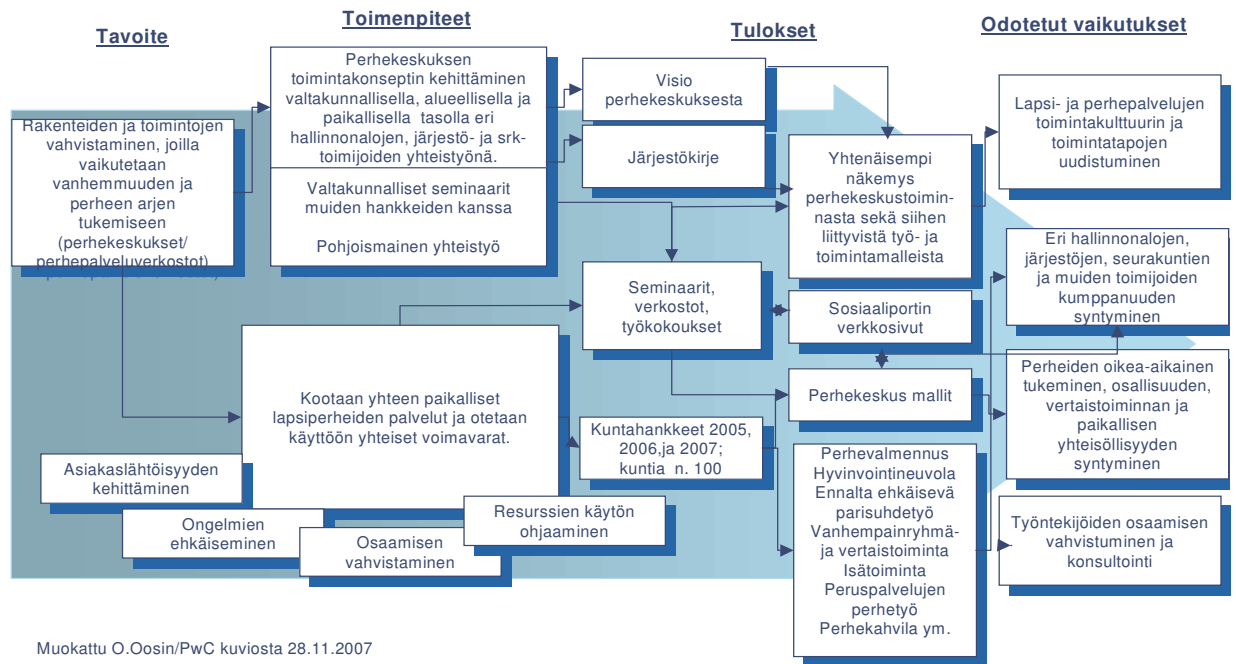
Tavoite

Toimenpiteet

Tulokset

Odotetut vaikutukset

Rakenteiden ja toimintojen vahvistaminen, joilla vaikutetaan vanhemmuuden ja perheen arjen tukemiseen (perhekeskukset/ perhepalveluverkostot)

Perhekeskuksen toimintakonseptin kehittäminen valtakunnallisella, alueellisella ja paikallisella tasolla eri hallinnonalojen, järjestö- ja srk-toimijoiden yhteistyönä.

Valtakunnalliset seminaarit muiden hankkeiden kanssa

Pohjoismainen yhteistyö

Visio perhekeskuksesta

Järjestökirje

Yhtenäisempi näkemys perhekeskustoiminnasta sekä siihen liittyvistä työ- ja toimintamalleista

Lapsi- ja perhepalvelujen toimintakulttuurin ja toimintatapojen uudistuminen

Eri hallinnonalojen, järjestöjen, seurakuntien ja muiden toimijoiden kumppanuuden syntyminen

Seminaarit, verkostot, työkokoukset

Sosiaaliportin verkkosivut

Kootaan yhteen paikalliset lapsiperheiden palvelut ja otetaan käyttöön yhteiset voimavarat.

Perhekeskus mallit

Perheiden oikea-aikainen tukeminen, osallisuuden, vertaistoiminnan ja paikallisen yhteisöllisyyden syntyminen

Kuntahankkeet 2005, 2006,ja 2007; kuntia n. 100

Perhevalmennus
Hyvinvointineuvola
Ennalta ehkäisevä parisuhdetyö
Vanhempainryhmä- ja vertaistoiminta
Isätoiminta
Peruspalvelujen perhetyö
Perhekahvila ym.

Asiakaslähtöisyyden kehittäminen

Ongelmien ehkäiseminen

Osaamisen vahvistaminen

Resurssien käytön ohjaaminen

Työntekijöiden osaamisen vahvistuminen ja konsultointi

Muokattu O.Oosin/PwC kuviosta 28.11.2007